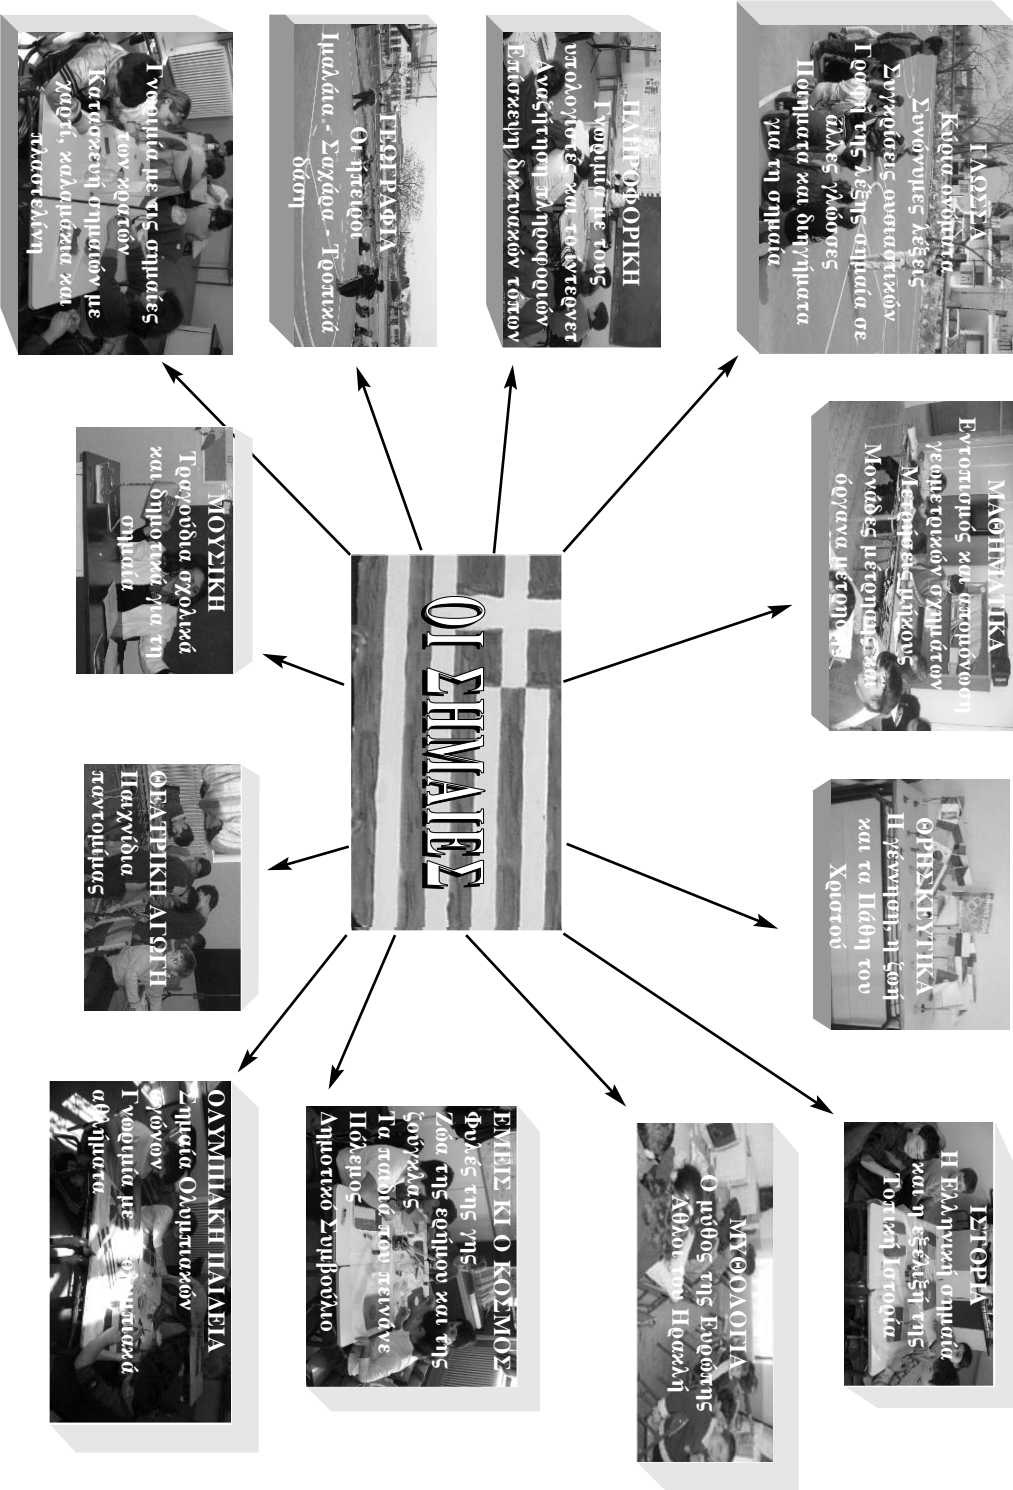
ΟΙ ΣΗΜΑΙΕΣ

ΓΛΩΣΣΑ
Κύρια ονόματα
Συνώνυμες λέξεις
Συγκρίσεις ουσιαστικών
Γραφή της λέξης σημαία σε άλλες γλώσσες
Ποιήματα και διηγήματα για τη σημαία

ΠΛΗΡΟΦΟΡΙΚΗ
Γνωριμία με τους υπολογιστές και το ίντερνετ
Αναζήτηση πληροφοριών
Επισκεψη δικτυακών τόπων

ΓΕΩΓΡΑΦΙΑ
Οι ήπειροι
Ιμαλάια - Σαχάρα - Τροπικά δάση

Γνωριμία με τις σημαίες των κρατών
Κατασκευή σημαιών με χαρτί, καλαμάκια και πλαστελίνη

ΜΟΥΣΙΚΗ
Τραγούδια σχολικά και δημοτικά για τη σημαία

ΘΕΑΤΡΙΚΗ ΑΓΩΓΗ
Παιχνίδια παντομίμας

ΟΛΥΜΠΙΑΚΗ ΠΑΙΔΕΙΑ
Σημαία Ολυμπιακών Αγώνων
Γνωριμία με ολυμπιακά αθλήματα

ΕΜΕΙΣ ΚΙ Ο ΚΟΣΜΟΣ
Φυλές της γης
Ζώα της ερήμου και της ζούγκλας
Τα παιδιά που πεινάνε
Πολεμος
Δημοτικό Συμβούλιο

ΜΥΘΟΛΟΓΙΑ
Ο μύθος της Ευρώπης
Άθλοι του Ηρακλή

ΙΣΤΟΡΙΑ
Η Ελληνική σημαία και η εξέλιξή της
Τοπική Ιστορία

ΘΡΗΣΚΕΥΤΙΚΑ
Η γέννηση, η ζωή και τα Πάθη του Χριστού

ΜΑΘΗΜΑΤΙΚΑ
Εντοπισμός και ονομασία γεωμετρικών σχημάτων
Μετρήσεις μήκους
Μονάδες μέτρησης και όργανα μέτρησης